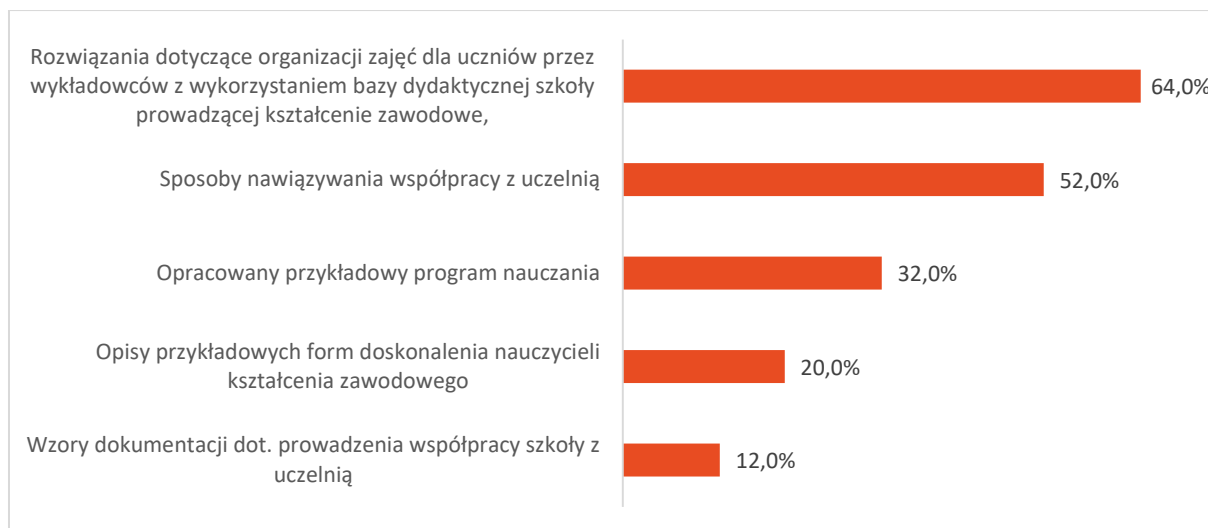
Rozwiązania dotyczące organizacji zajęć dla uczniów przez wykładowców z wykorzystaniem bazy dydaktycznej szkoły prowadzącej kształcenie zawodowe,

64,0%

Sposoby nawiązywania współpracy z uczelnią

52,0%

Opracowany przykładowy program nauczania

32,0%

Opisy przykładowych form doskonalenia nauczycieli kształcenia zawodowego

20,0%

Wzory dokumentacji dot. prowadzenia współpracy szkoły z uczelnią

12,0%